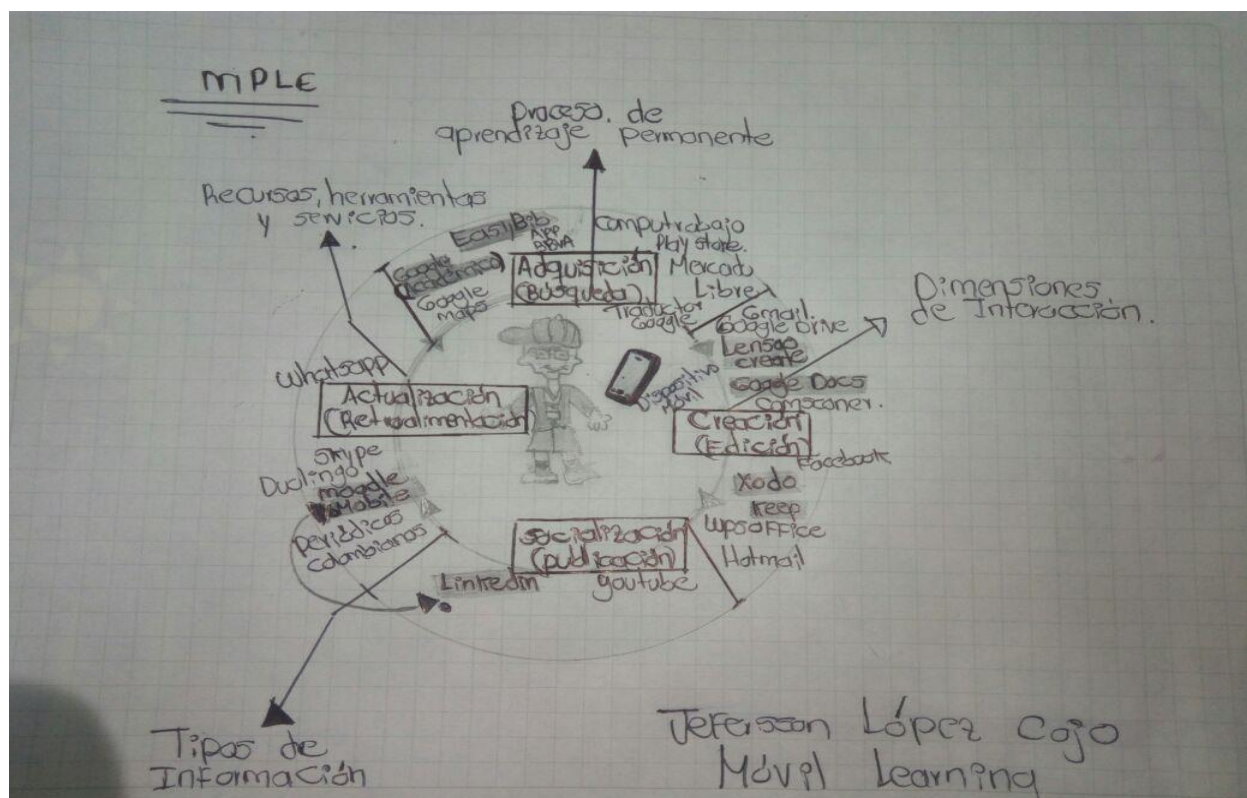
MPLE

Proceso de aprendizaje permanente

Recursos, herramientas y servicios.

EasyBib
App BBVA
Google académico
Google maps
Adquisición (Búsqueda)
Computrabajo
Play store.
Mercado Libre
Traductor Google

Dimensiones de Interacción.

Gmail
Google Drive
Lensoo create
Google Docs
Camscaner.
Creación (Edición)
Facebook
Xodo
Keep
wpsoffice
Hotmail

Dispositivo Movil

Whatsapp
Actualización (Retroalimentación)
Skype
Duolingo
moodle
mobile
Periódicos colombianos

Socialización (publicación)
Linkedin
youtube

Tipos de Información

Jeferson López Cojo
Móvil Learning